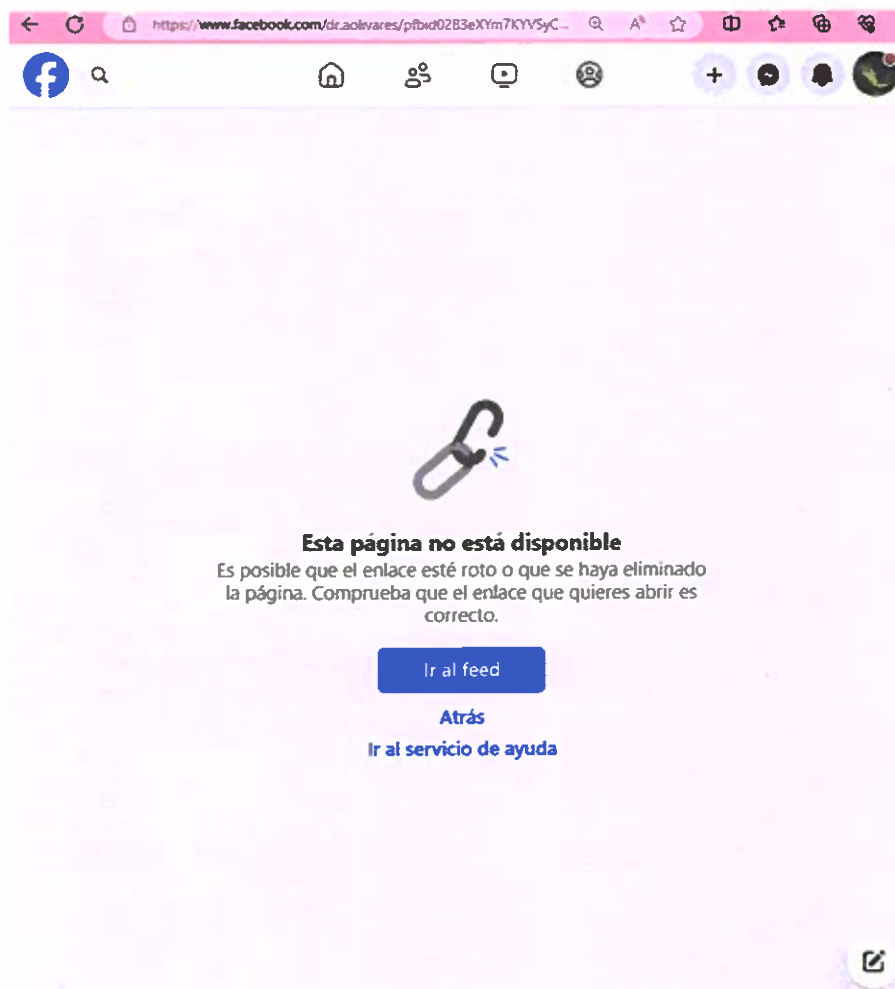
https://www.facebook.com/dr.aolivares/pfbid02B3eXYm7KYVSyC...

Esta página no está disponible

Es posible que el enlace esté roto o que se haya eliminado la página. Comprueba que el enlace que quieres abrir es correcto.

Ir al feed

Atrás

Ir al servicio de ayuda